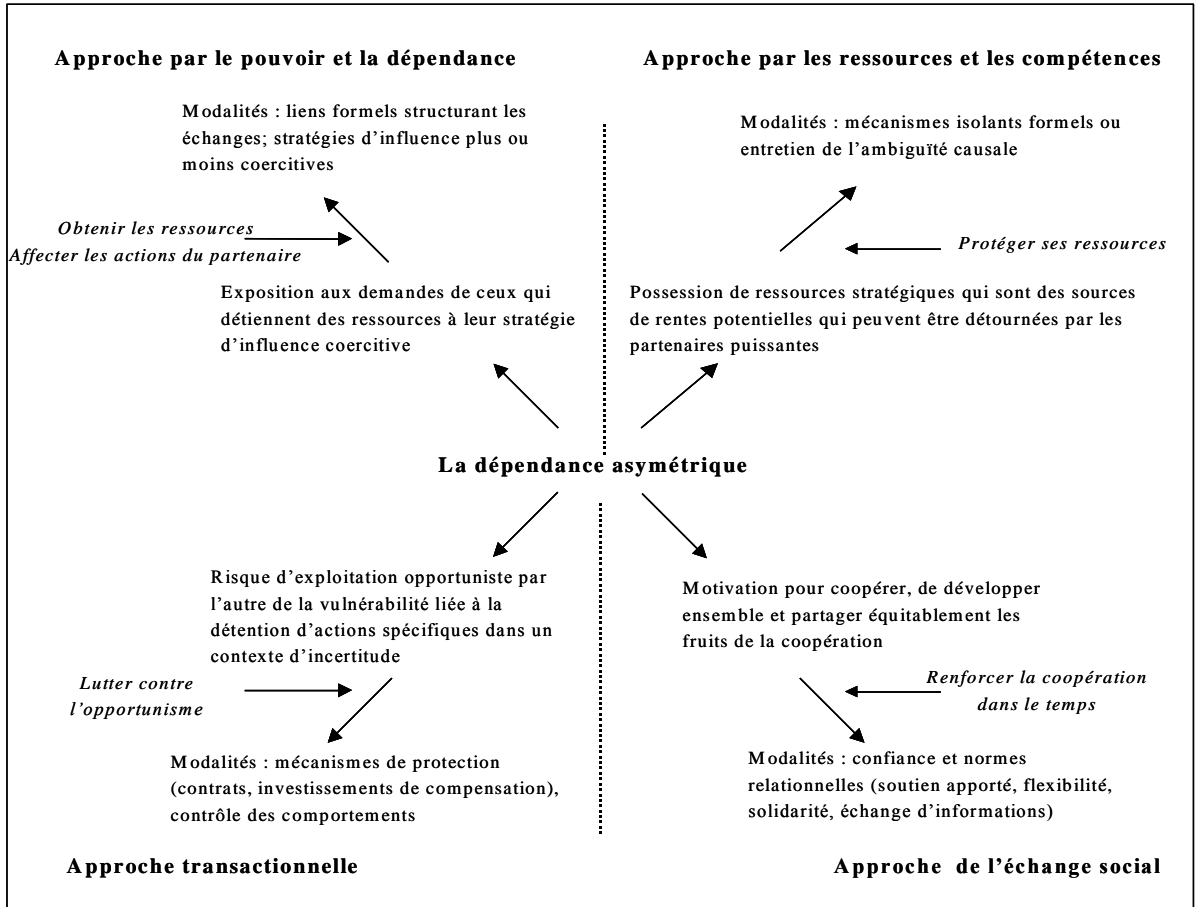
Approche par le pouvoir et la dépendance

Approche par les ressources et les compétences

Modalités : liens formels structurant les échanges; stratégies d'influence plus ou moins coercitives

Modalités : mécanismes isolants formels ou entretien de l'ambiguïté causale

Obtenir les ressources
Affecter les actions du partenaire

Protéger ses ressources

Exposition aux demandes de ceux qui détiennent des ressources à leur stratégie d'influence coercitive

Possession de ressources stratégiques qui sont des sources de rentes potentielles qui peuvent être détournées par les partenaires puissantes

La dépendance asymétrique

Risque d'exploitation opportuniste par l'autre de la vulnérabilité liée à la détention d'actions spécifiques dans un contexte d'incertitude

Motivation pour coopérer, de développer ensemble et partager équitablement les fruits de la coopération

Lutter contre l'opportunisme

Renforcer la coopération dans le temps

Modalités : mécanismes de protection (contrats, investissements de compensation), contrôle des comportements

Modalités : confiance et normes relationnelles (soutien apporté, flexibilité, solidarité, échange d'informations)

Approche transactionnelle

Approche de l'échange social